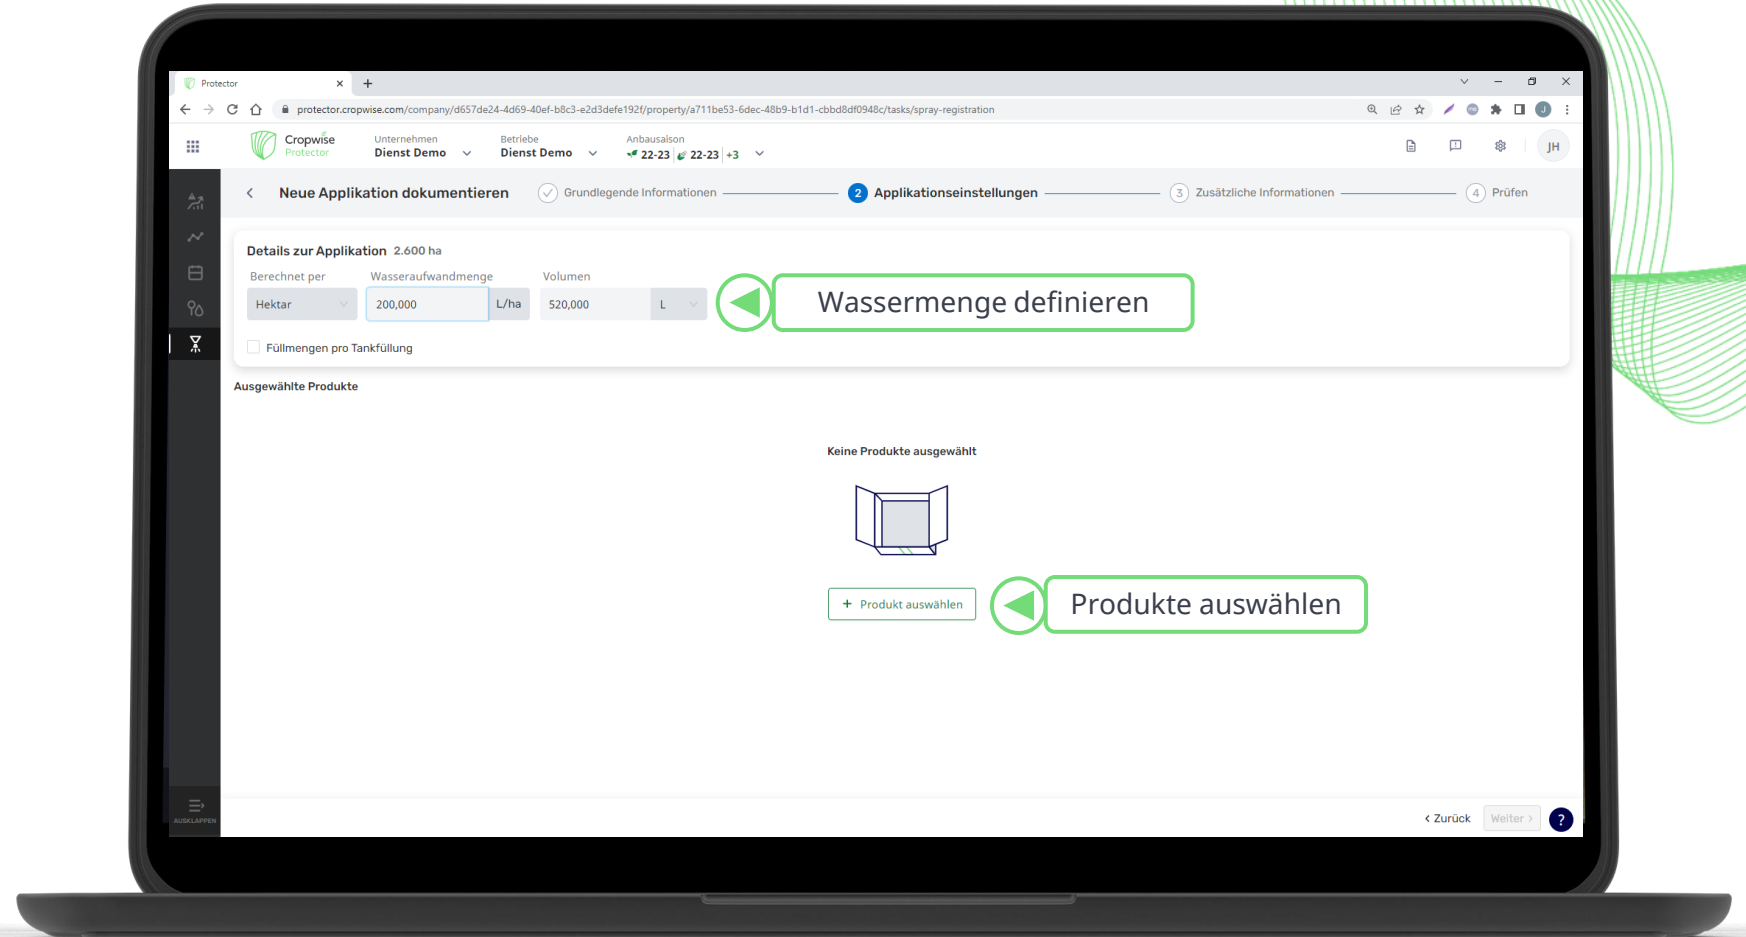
Protector

protector.cropwise.com/company/d657de24-4d69-40ef-b8c3-e2d3defe192f/property/a711be53-6dec-48b9-b1d1-cbbd8df0948c/tasks/spray-registration

Cropwise Protector

Unternehmen
Dienst Demo

Betriebe
Dienst Demo

Anbausaison
22-23 22-23 +3

JH

Neue Applikation dokumentieren

Grundlegende Informationen

2 Applikationseinstellungen

3 Zusätzliche Informationen

4 Prüfen

Details zur Applikation 2.600 ha

Berechnet per
Hektar

Wasseraufwandmenge
200,000 L/ha

Volumen
520,000 L

Wassermenge definieren

Füllmengen pro Tankfüllung

Ausgewählte Produkte

Keine Produkte ausgewählt

+ Produkt auswählen

Produkte auswählen

AUSKLAPPEN

< Zurück

Weiter >

?